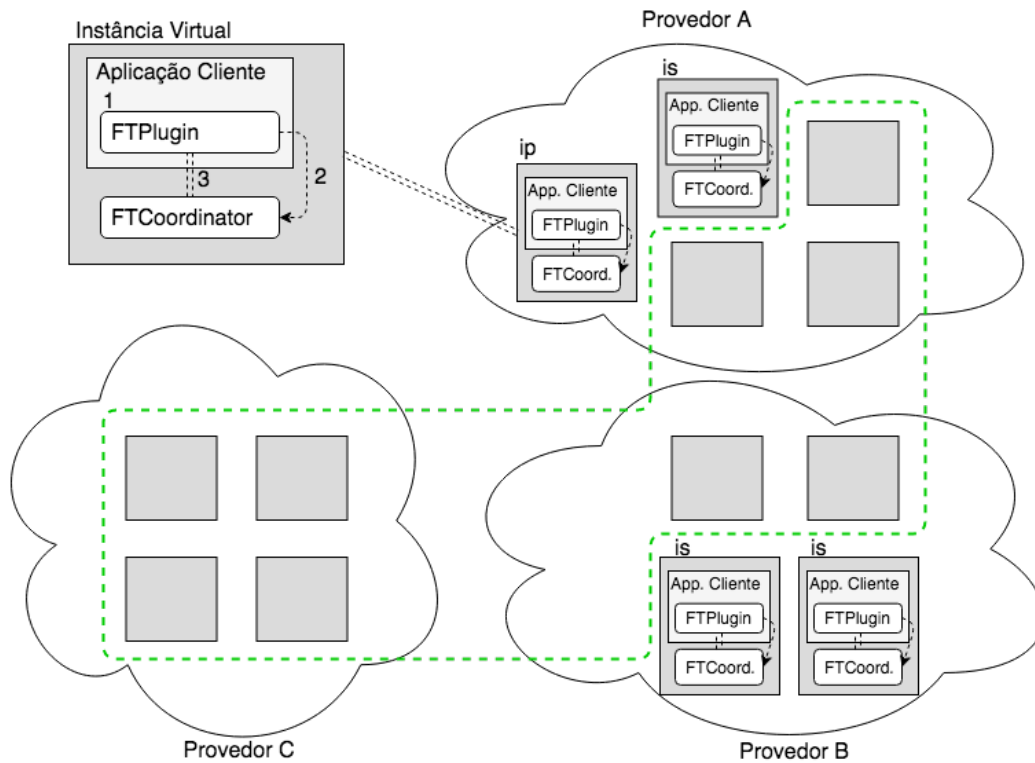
Instância Virtual

Aplicação Cliente

1

FTPlugin

3

2

FTCoordinator

Provedor A

is

App. Cliente

FTPlugin

FTCoord.

ip

App. Cliente

FTPlugin

FTCoord.

is

App. Cliente

FTPlugin

FTCoord.

is

App. Cliente

FTPlugin

FTCoord.

Provedor C

Provedor B